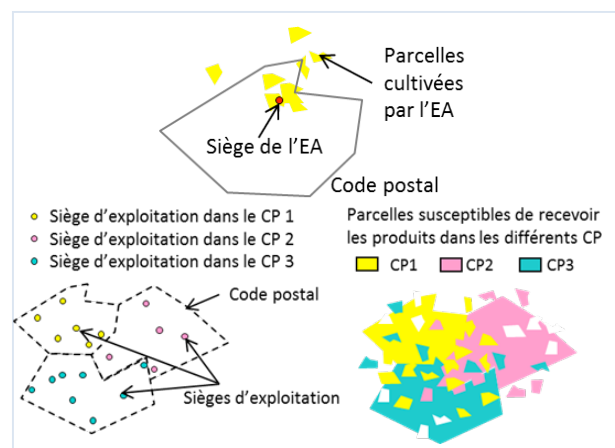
Parcelles cultivées par l'EA

Siège de l'EA

Code postal

Siège d'exploitation dans le CP 1
Siège d'exploitation dans le CP 2
Siège d'exploitation dans le CP 3

Parcelles susceptibles de recevoir les produits dans les différents CP

CP1 CP2 CP3

Code postal

Sièges d'exploitation